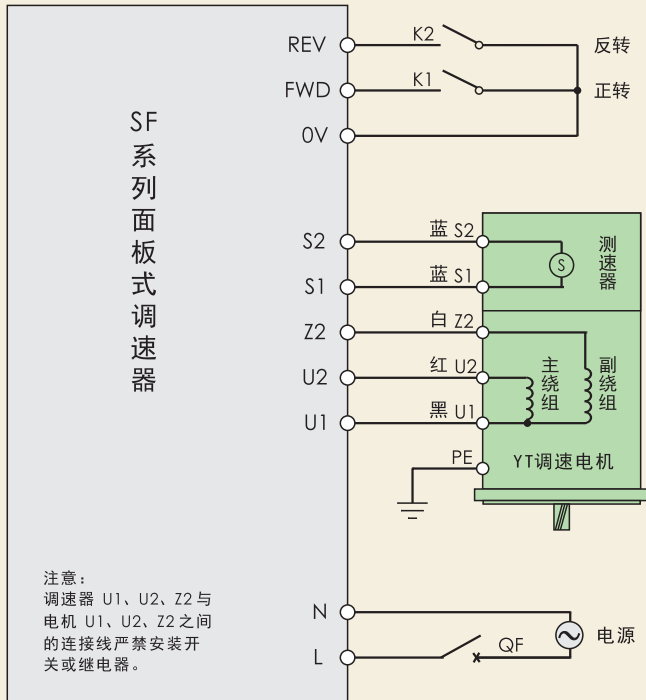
SF
系
列
面
板
式
调
速
器

REV
FWD
0V
S2
S1
Z2
U2
U1
N
L

K2
K1
反转
正转

蓝 S2
蓝 S1
白 Z2
红 U2
黑 U1
PE

S
测
速
器

主
绕
组

副
绕
组

YT调速电机

QF
电源

注意：
调速器 U1、U2、Z2与电机 U1、U2、Z2之间的连接线严禁安装开关或继电器。